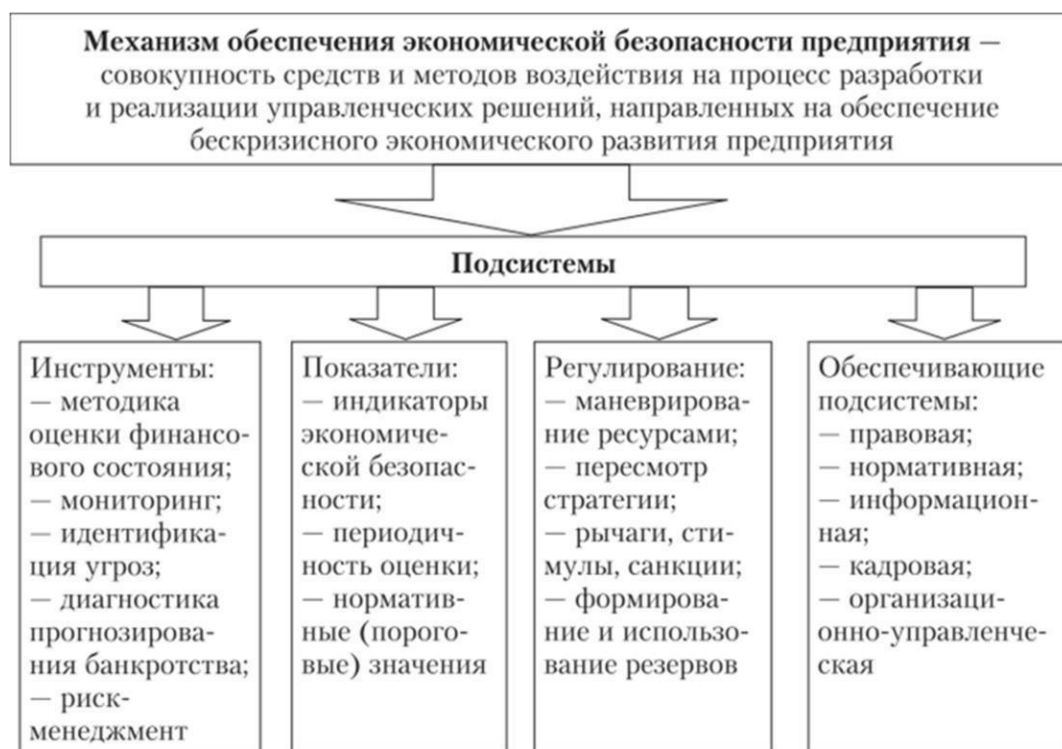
**Механизм обеспечения экономической безопасности предприятия** — совокупность средств и методов воздействия на процесс разработки и реализации управленческих решений, направленных на обеспечение бескризисного экономического развития предприятия

**Подсистемы**

Инструменты:
— методика оценки финансового состояния;
— мониторинг;
— идентификация угроз;
— диагностика прогнозирования банкротства;
— риск-менеджмент

Показатели:
— индикаторы экономической безопасности;
— периодичность оценки;
— нормативные (пороговые) значения

Регулирование:
— маневрирование ресурсами;
— пересмотр стратегии;
— рычаги, стимулы, санкции;
— формирование и использование резервов

Обеспечивающие подсистемы:
— правовая;
— нормативная;
— информационная;
— кадровая;
— организационно-управленческая